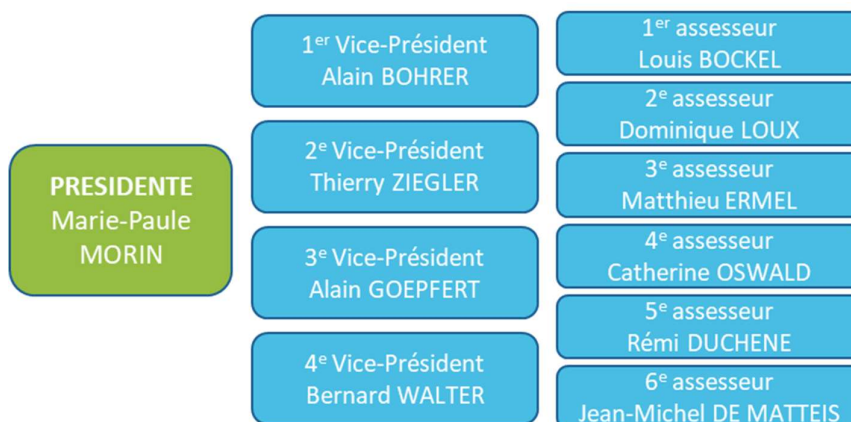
PRESIDENTE
Marie-Paule
MORIN

1$^{er}$ Vice-Président
Alain BOHRER

2$^{e}$ Vice-Président
Thierry ZIEGLER

3$^{e}$ Vice-Président
Alain GOEPFERT

4$^{e}$ Vice-Président
Bernard WALTER

1$^{er}$ assesseur
Louis BOCKEL

2$^{e}$ assesseur
Dominique LOUX

3$^{e}$ assesseur
Matthieu ERMEL

4$^{e}$ assesseur
Catherine OSWALD

5$^{e}$ assesseur
Rémi DUCHENE

6$^{e}$ assesseur
Jean-Michel DE MATTEIS